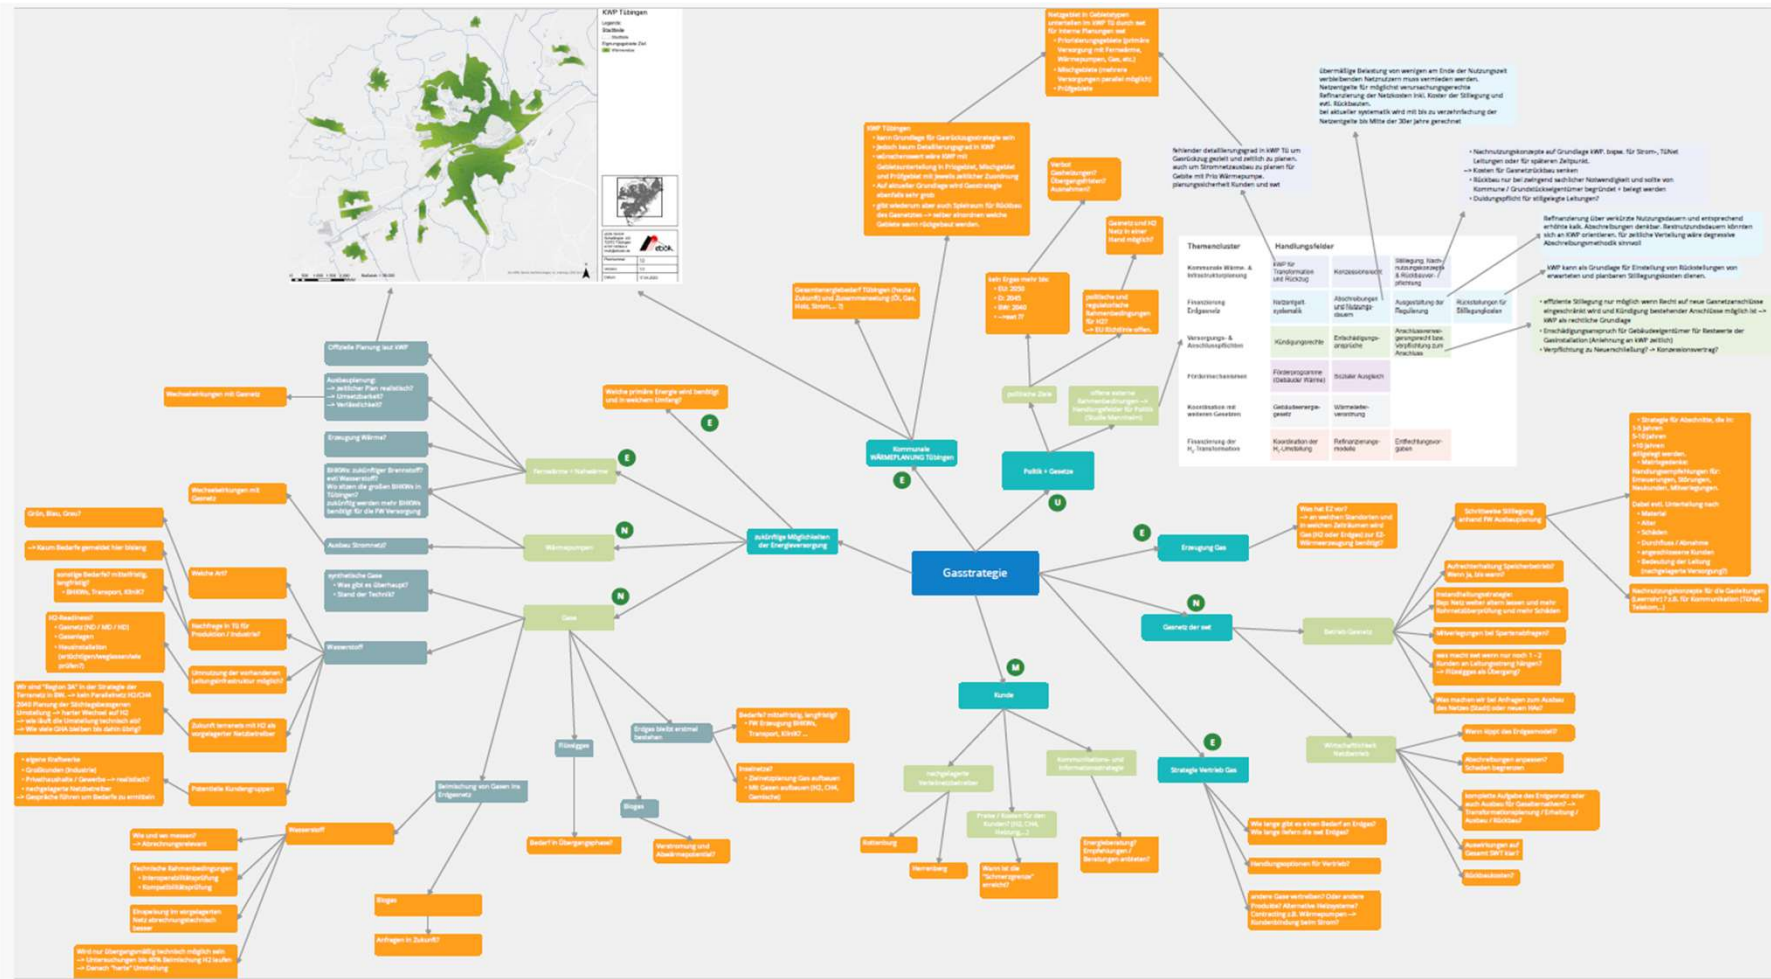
KWP Tübingen

Gasstrategie

Kommunale WÄRMEPLANUNG Tübingen

Politik + Gesetze

zukünftige Möglichkeiten der Energieversorgung

Erzeugung Gas

Gasnetz der swt

Kunde

Strategie Vertrieb Gas

Fernwärme + Nahwärme

Wärmepumpen

Gase

Offizielle Planung laut KWP

Erzeugung Wärme?

Ausbau Stromnetz?

Wasserstoff

Flüssiggas

Biogas

Biogas

Anfragen in Zukunft?

Wasserstoff

Beimischung von Gasen ins Erdgasnetz

Erdgas bleibt erstmal bestehen

Bedarf in Übergangsphase?

Betrieb Gasnetz

Wirtschaftlichkeit Netzbetrieb

Welche primäre Energie wird benötigt und in welchem Umfang?

Wechselwirkungen mit Gasnetz

Wechselwirkungen mit Gasnetz

Welche Art?

Grün, Blau, Grau?

Potentielle Kundengruppen

Themencluster

Handlungsfelder

Kommunale Wärme- & Infrastrukturplanung

Finanzierung Erdgasnetz

Versorgungs- & Anschlusspflichten

Fördermechanismen

Koordination mit weiteren Gesetzen

Finanzierung der $H_2$ Transformation

politische Ziele

Schrittweise Stilllegung anhand FW Ausbauplanung

Warum kippt das Erdgasmodell?

Rückbaukosten?

E

N

M

U